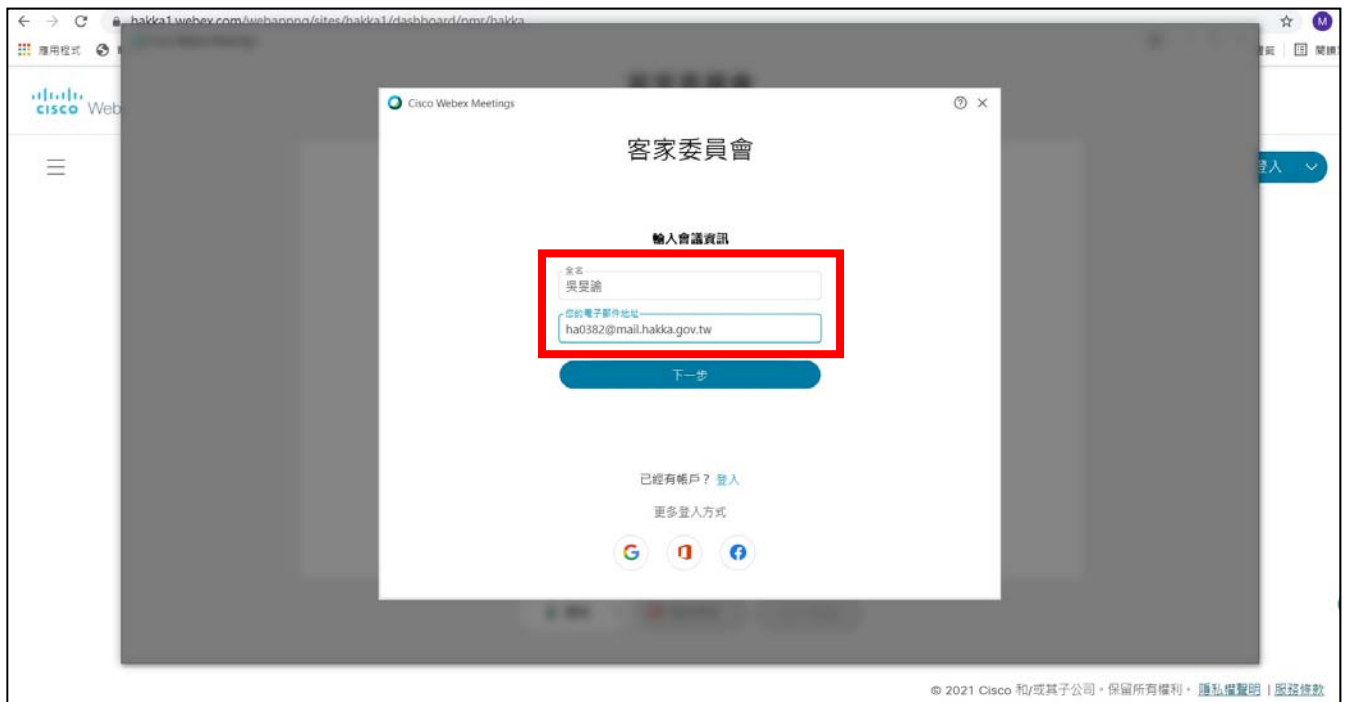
hakka1.webex.com/webappng/sites/hakka1/dashboard/pmr/hakka

應用程式

cisco Web

登入

Cisco Webex Meetings

客家委員會

輸入會議資訊

全名
吳旻諭

您的電子郵件地址
ha0382@mail.hakka.gov.tw

下一步

已經有帳戶？ 登入

更多登入方式

© 2021 Cisco 和/或其子公司。保留所有權利。 隱私權聲明 | 服務條款